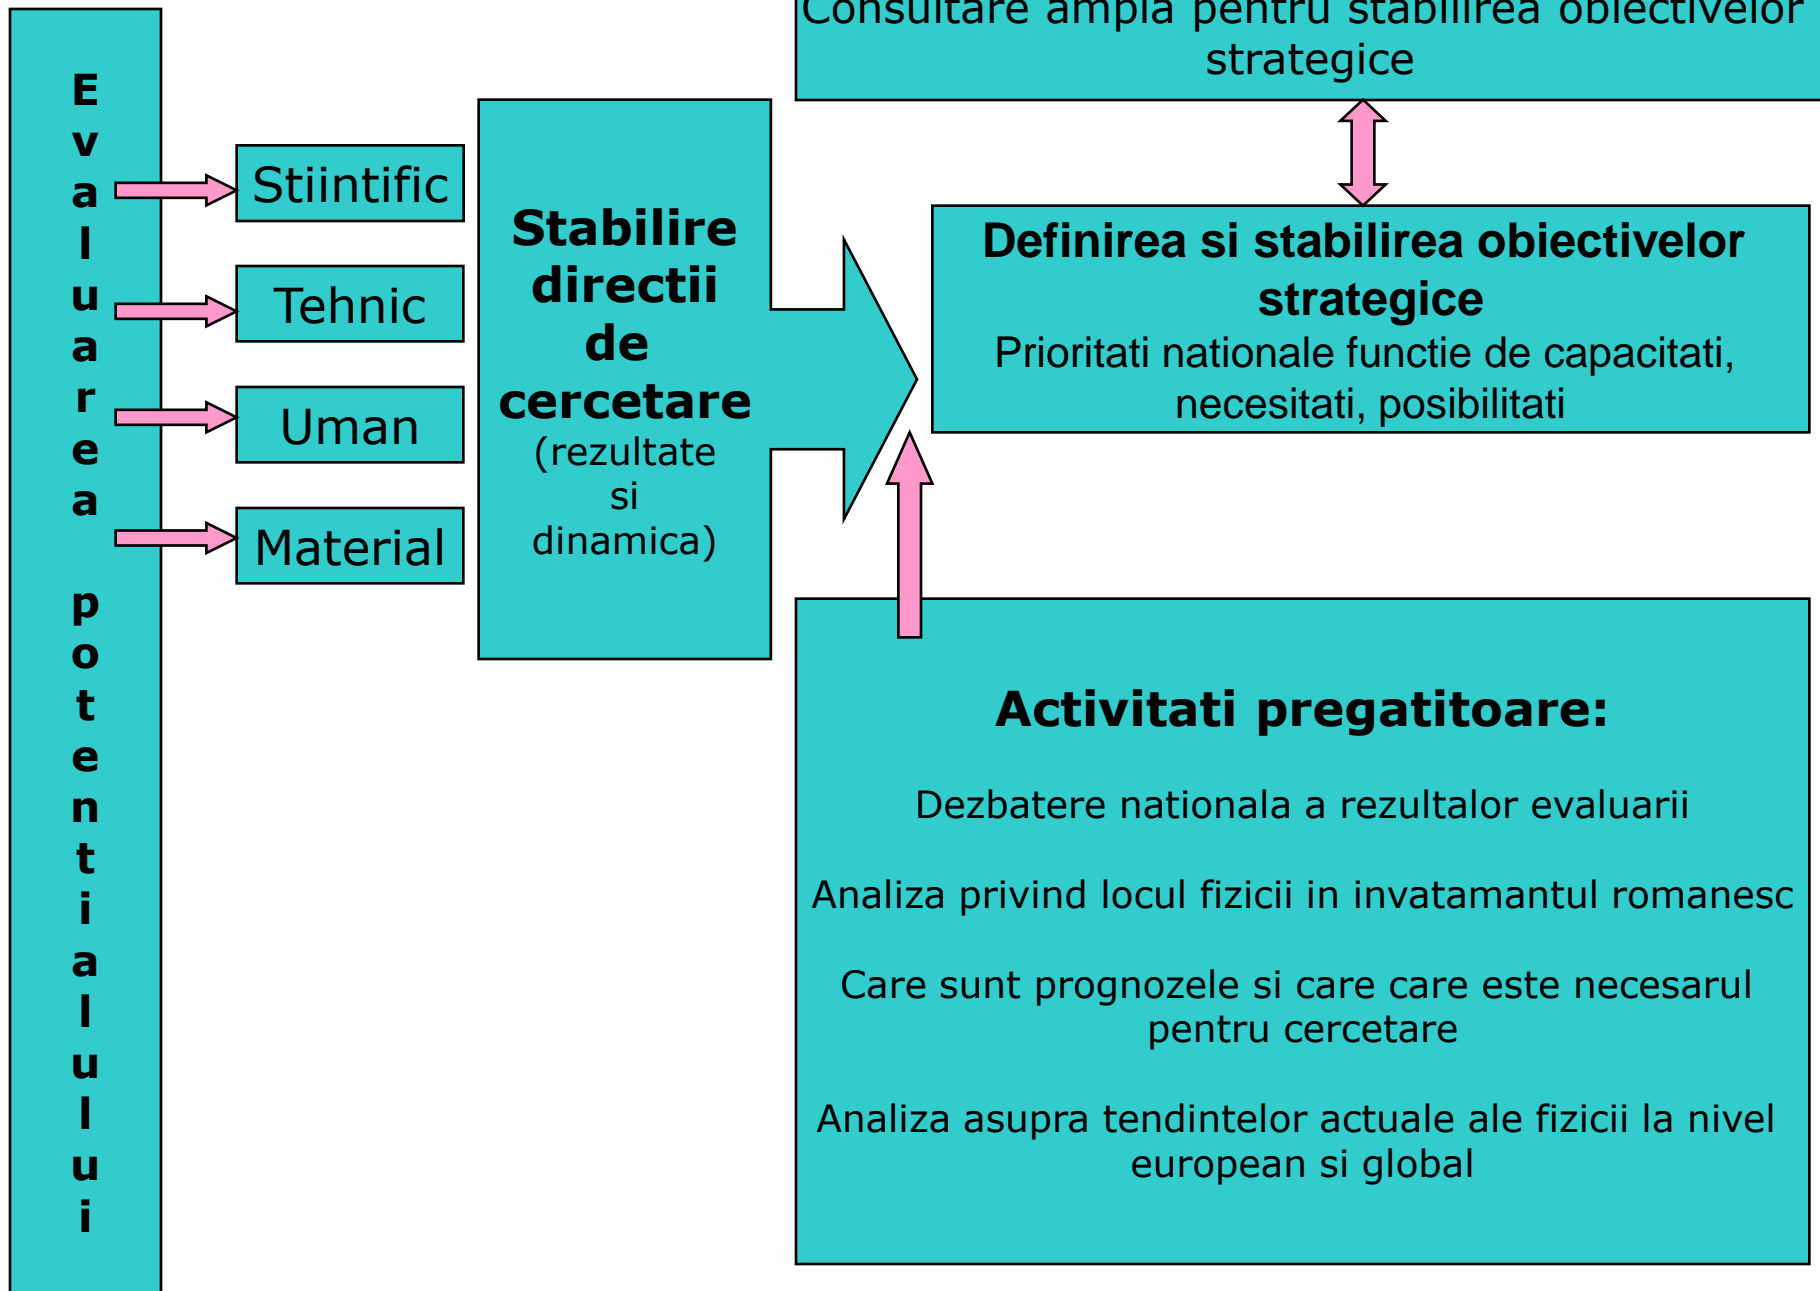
Evaluarea potentialului

Stiintific

Tehnic

Uman

Material

Stabilire directii de cercetare (rezultate si dinamica)

Consultare ampla pentru stabilirea obiectivelor strategice

Definirea si stabilirea obiectivelor strategice
Prioritati nationale functie de capacitati, necesitati, posibilitati

Activitati pregatitoare:

Dezbatere nationala a rezultalor evaluarii

Analiza privind locul fizicii in invatamantul romanesc

Care sunt prognozele si care care este necesarul pentru cercetare

Analiza asupra tendintelor actuale ale fizicii la nivel european si global